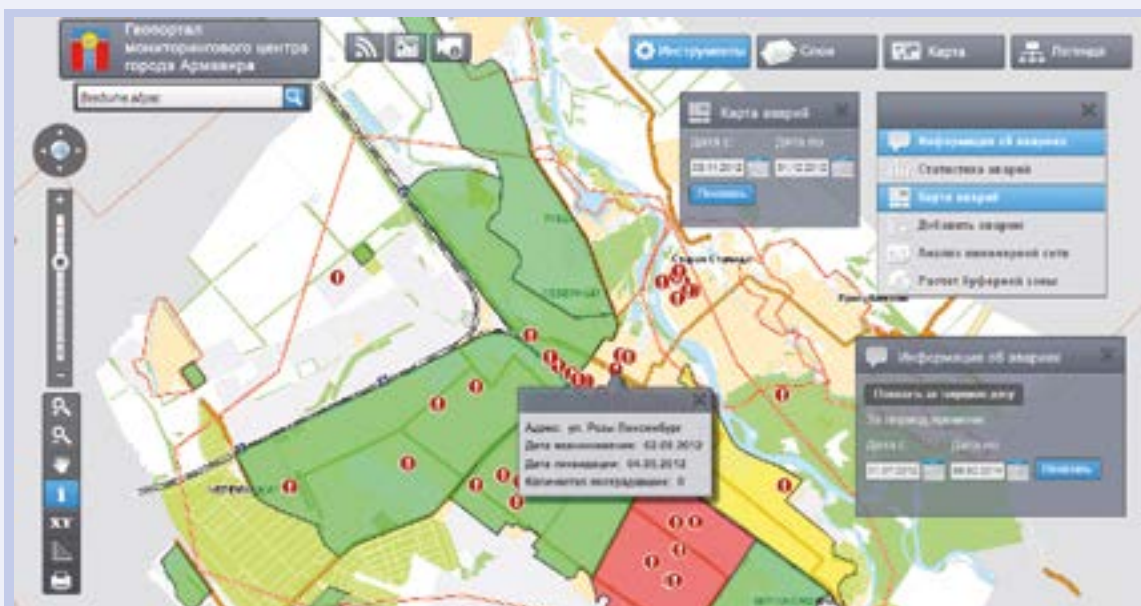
Геопортал мониторингового центра города Армавира

Введите адрес

Инструменты
Слои
Карта
Легенда

Карта аварий
Дата с
Дата по
28.11.2012
31.12.2012
Показать

Информация об аварии
Статистика аварий
Карта аварий
Добавить аварию
Анализ инженерной сети
Расчет буферной зоны

Информация об аварии
Показать за текущую дату
За период времени:
Дата с
Дата по
01.01.2012
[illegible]
Показать

Адрес: ул. Розы Люксембург
Дата возникновения: 02.03.2012
Дата ликвидации: 04.03.2012
Количество пострадавших: 0

XY

Старая Станица